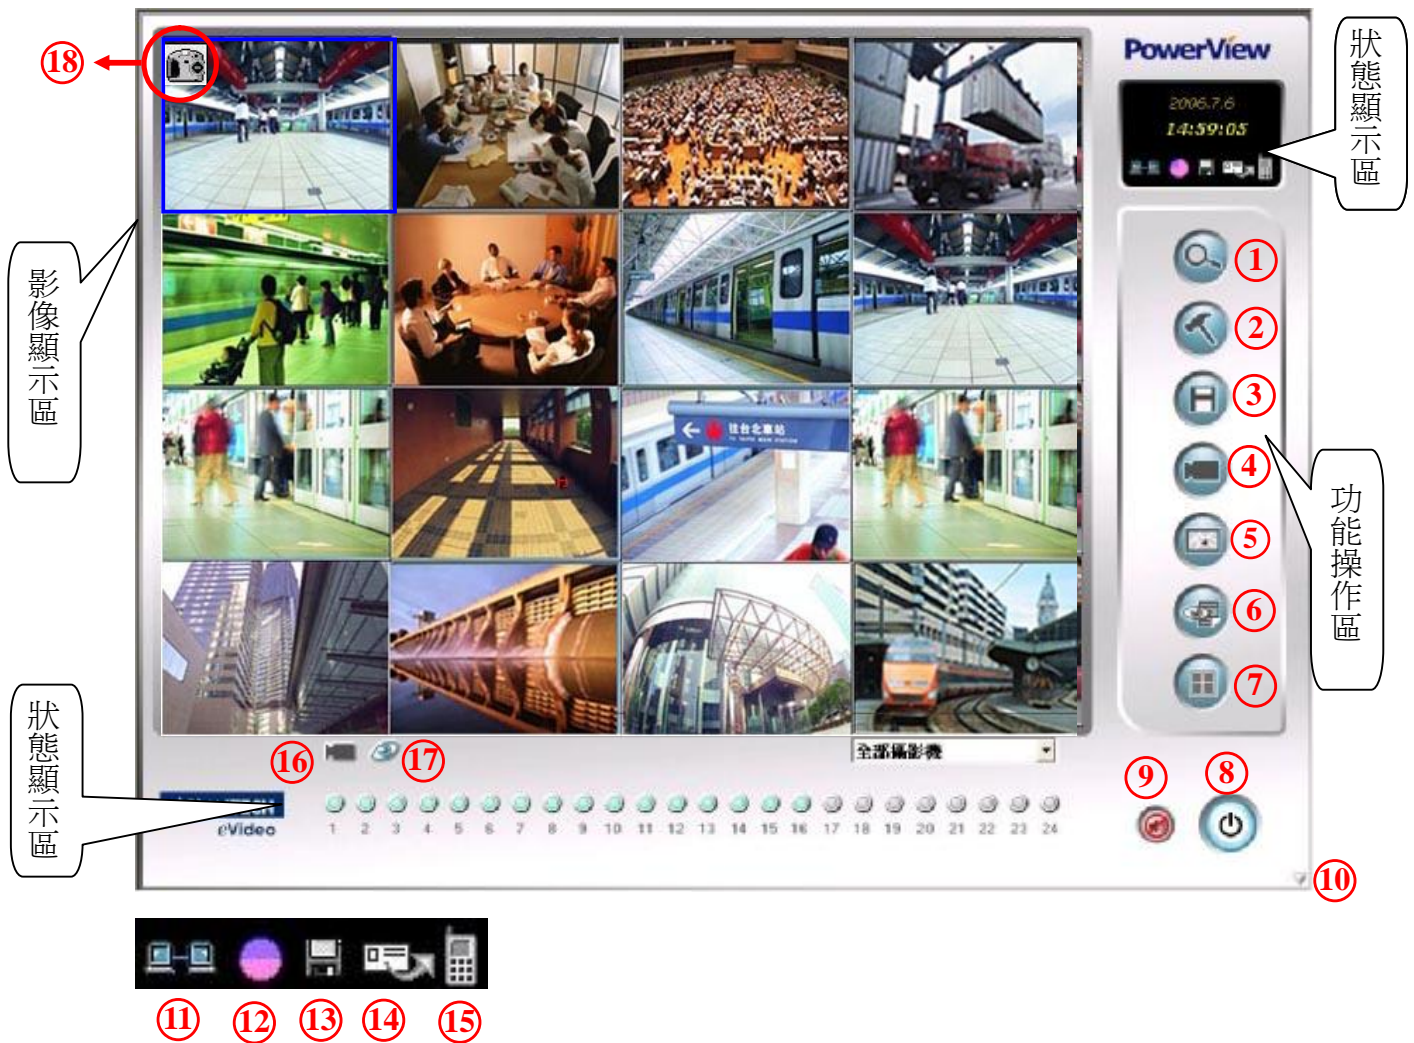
18

PowerView

2006.7.6
14:59:05

狀態顯示區

影像顯示區

1
2
3
4
5
6
7

功能操作區

往台北車站

狀態顯示區

16
17

全部攝影機

eVideo

1 2 3 4 5 6 7 8 9 10 11 12 13 14 15 16 17 18 19 20 21 22 23 24

9
8
10

11 12 13 14 15